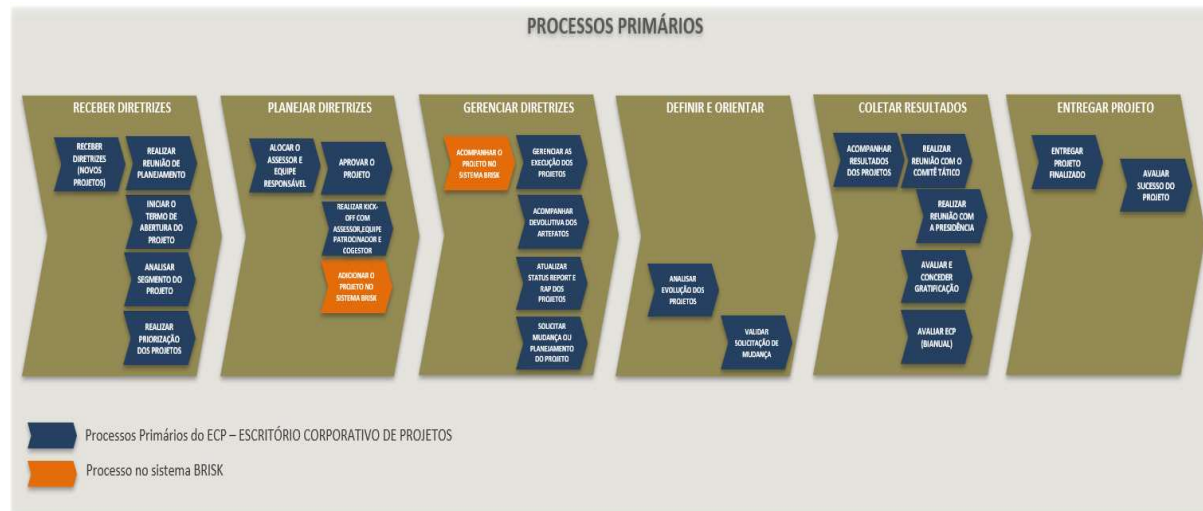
PROCESSOS PRIMÁRIOS

RECEBER DIRETRIZES

RECEBER DIRETRIZES (NOVOS PROJETOS)

REALIZAR REUNIÃO DE PLANEJAMENTO

INICIAR O TERMO DE ABERTURA DO PROJETO

ANALISAR SEGMENTO DO PROJETO

REALIZAR PRIORIZAÇÃO DOS PROJETOS

PLANEJAR DIRETRIZES

ALOCAR O ASSESSOR E EQUIPE RESPONSÁVEL

APROVAR O PROJETO

REALIZAR KICK-OFF COM ASSESSOR,EQUIPE PATROCINADOR E COGESTOR

ADICIONAR O PROJETO NO SISTEMA BRISK

GERENCIAR DIRETRIZES

ACOMPANHAR O PROJETO NO SISTEMA BRISK

GERENCIAR AS EXECUÇÃO DOS PROJETOS

ACOMPANHAR DEVOLUTIVA DOS ARTEFATOS

ATUALIZAR STATUS REPORT E RAP DOS PROJETOS

SOLICITAR MUDANÇA OU PLANEJAMENTO DO PROJETO

DEFINIR E ORIENTAR

ANALISAR EVOLUÇÃO DOS PROJETOS

VALIDAR SOLICITAÇÃO DE MUDANÇA

COLETAR RESULTADOS

ACOMPANHAR RESULTADOS DOS PROJETOS

REALIZAR REUNIÃO COM O COMITÊ TÁTICO

REALIZAR REUNIÃO COM A PRESIDÊNCIA

AVALIAR E CONCEDER GRATIFICAÇÃO

AVALIAR ECP (BIANUAL)

ENTREGAR PROJETO

ENTREGAR PROJETO FINALIZADO

AVALIAR SUCESSO DO PROJETO

Processos Primários do ECP – ESCRITÓRIO CORPORATIVO DE PROJETOS

Processo no sistema BRISK